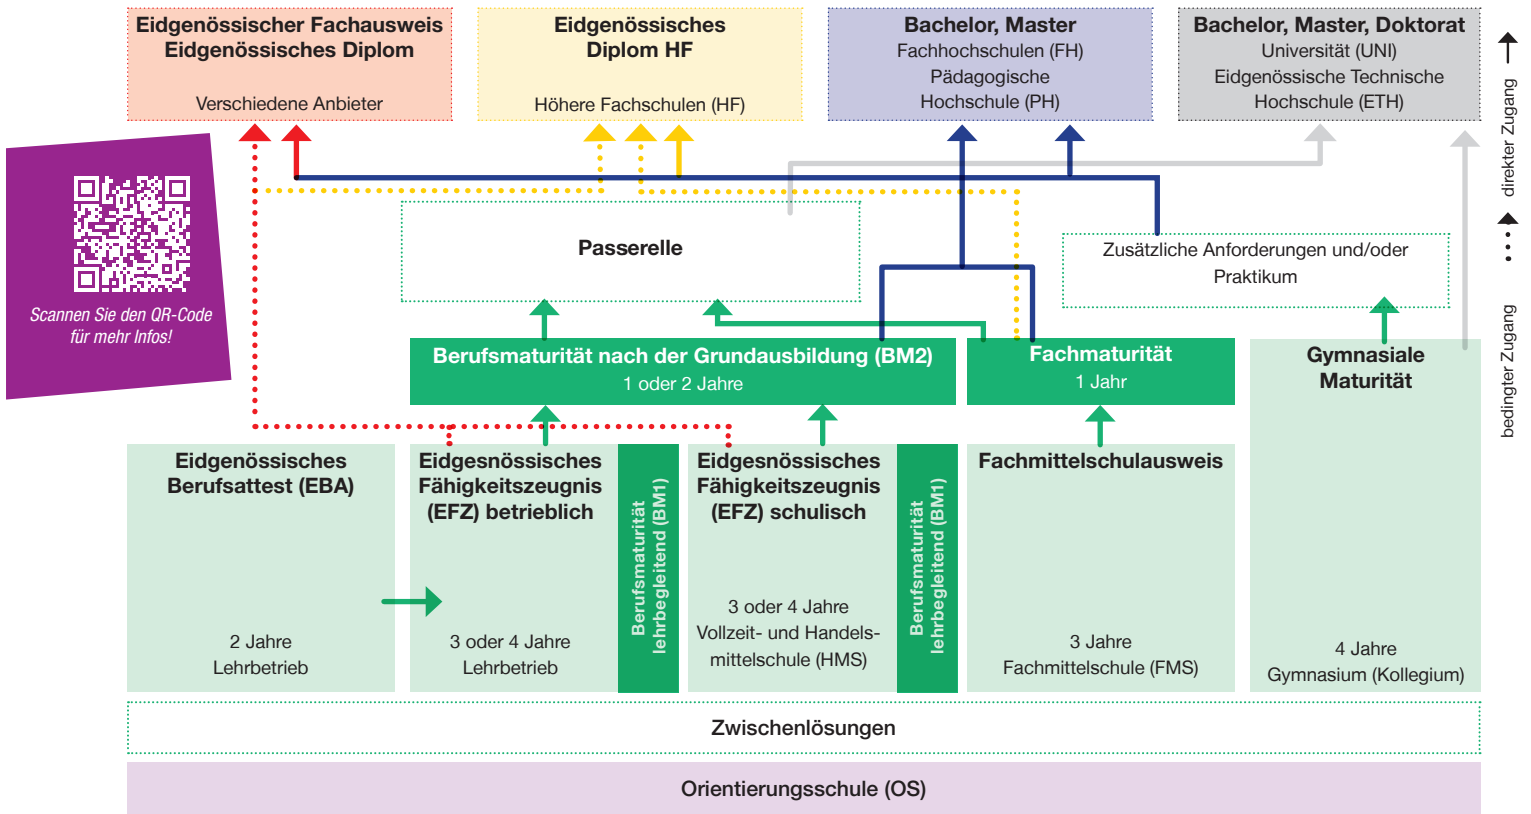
Eidgenössischer Fachausweis
Eidgenössisches Diplom

Verschiedene Anbieter

Eidgenössisches
Diplom HF

Höhere Fachschulen (HF)

Bachelor, Master
Fachhochschulen (FH)
Pädagogische
Hochschule (PH)

Bachelor, Master, Doktorat
Universität (UNI)
Eidgenössische Technische
Hochschule (ETH)

direkter Zugang

bedingter Zugang

Scannen Sie den QR-Code für mehr Infos!

Passerelle

Zusätzliche Anforderungen und/oder Praktikum

Berufsmaturität nach der Grundausbildung (BM2)
1 oder 2 Jahre

Fachmaturität
1 Jahr

Gymnasiale
Maturität

Eidgenössisches
Berufsattest (EBA)

2 Jahre
Lehrbetrieb

Eidgesnössisches
Fähigkeitszeugnis
(EFZ) betrieblich

3 oder 4 Jahre
Lehrbetrieb

Berufsmaturität lehrbegleitend (BM1)

Eidgesnössisches
Fähigkeitszeugnis
(EFZ) schulisch

3 oder 4 Jahre
Vollzeit- und Handelsmittelschule (HMS)

Berufsmaturität lehrbegleitend (BM1)

Fachmittelschulausweis

3 Jahre
Fachmittelschule (FMS)

4 Jahre
Gymnasium (Kollegium)

Zwischenlösungen

Orientierungsschule (OS)